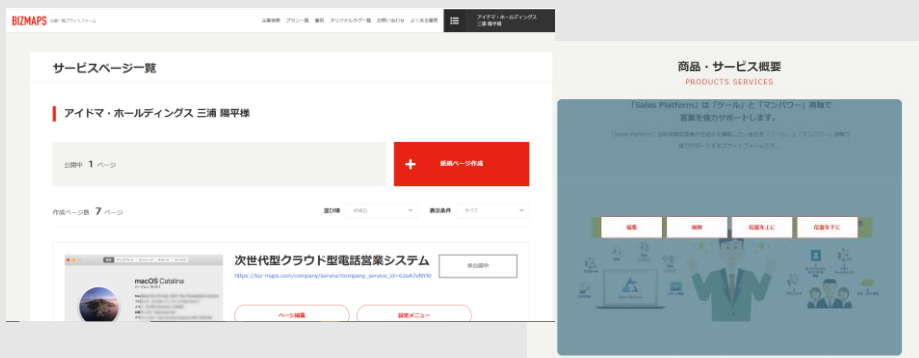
BIZMAPS

公開情報　プラン一覧　事例　オリジナルページ一覧　お問い合わせ　よくある質問

アイドマ・ホールディングス 三浦 陽平様

サービスページ一覧

アイドマ・ホールディングス 三浦 陽平様

公開中 1 ページ

新規ページ作成

作成ページ数 7 ページ

並び順　作成日

表示条件　すべて

次世代型クラウド型電話営業システム

https://biz-maps.com/company/service/?company_service_id=

非公開中

macOS Catalina

ページ編集

設定メニュー

商品・サービス概要
PRODUCTS SERVICES

「Sales Platform」は「ツール」と「マンパワー」両輪で営業を強力サポートします。

編集　削除　位置を上に　位置を下に